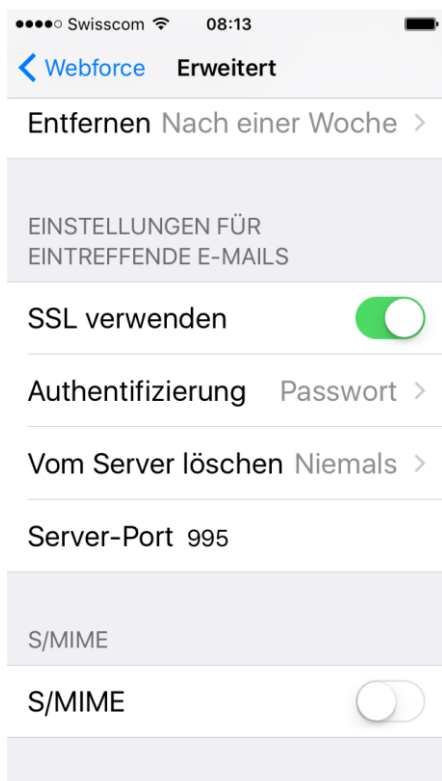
●●●●○ Swisscom 08:13

< Webforce Erweitert

Entfernen Nach einer Woche >

EINSTELLUNGEN FÜR EINTREFFENDE E-MAILS

SSL verwenden

Authentifizierung Passwort >

Vom Server löschen Niemals >

Server-Port 995

S/MIME

S/MIME